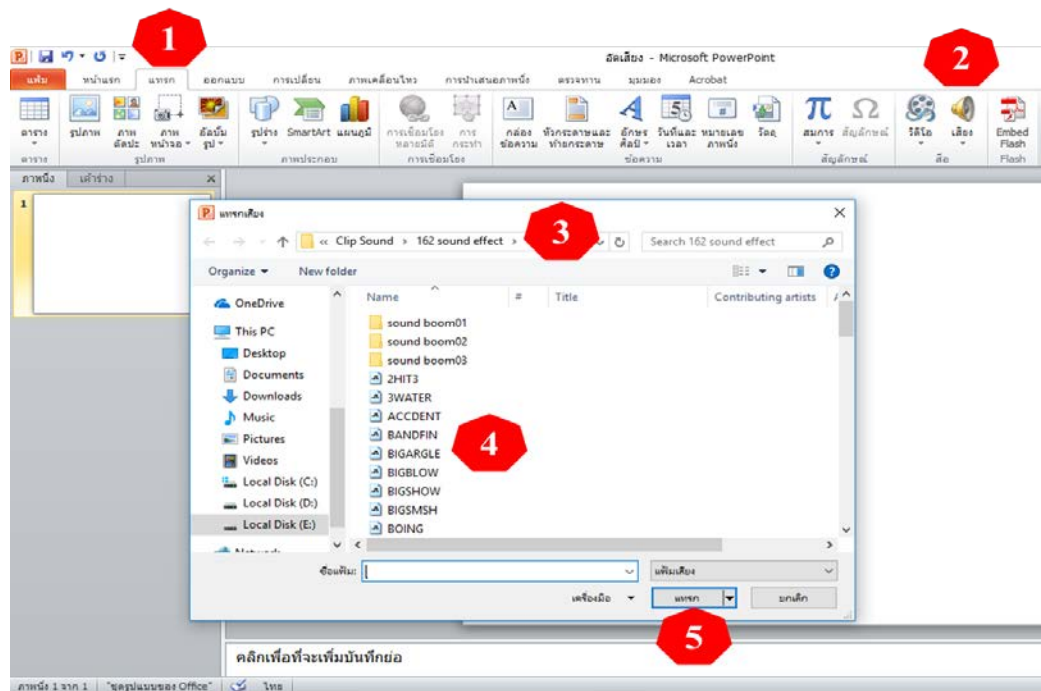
1

อัดเสียง - Microsoft PowerPoint

2

แฟ้ม หน้าแรก แทรก ออกแบบ การเปลี่ยน ภาพเคลื่อนไหว การนำเสนอภาพนิ่ง ตรวจทาน มุมมอง Acrobat

ตาราง รูปภาพ ภาพตัดปะ ภาพหน้าจอ อัลบั้มรูป รูปร่าง SmartArt แผนภูมิ การเชื่อมโยงหลายมิติ การกระทำ กล่องข้อความ หัวกระดาษและท้ายกระดาษ อักษรศิลป์ วันที่และเวลา หมายเลขภาพนิ่ง วัตถุ สมการ สัญลักษณ์ วิดีโอ เสียง Embed Flash

ตาราง รูปภาพ ภาพประกอบ การเชื่อมโยง ข้อความ สัญลักษณ์ สื่อ Flash

ภาพนิ่ง เค้าร่าง

1

แทรกเสียง

3

« Clip Sound › 162 sound effect ›

Search 162 sound effect

Organize ▾ New folder

OneDrive
This PC
Desktop
Documents
Downloads
Music
Pictures
Videos
Local Disk (C:)
Local Disk (D:)
Local Disk (E:)
Network

| Name | # | Title | Contributing artists |
|---|---|---|---|
| sound boom01 | | | |
| sound boom02 | | | |
| sound boom03 | | | |
| 2HIT3 | | | |
| 3WATER | | | |
| ACCDENT | | | |
| BANDFIN | | | |
| BIGARGLE | | | |
| BIGBLOW | | | |
| BIGSHOW | | | |
| BIGSMSH | | | |
| BOING | | | |

4

ชื่อแฟ้ม:

แฟ้มเสียง

เครื่องมือ ▾ แทรก ยกเลิก

5

คลิกเพื่อจะเพิ่มบันทึกย่อ

ภาพนิ่ง 1 จาก 1 "ชุดรูปแบบของ Office" ไทย